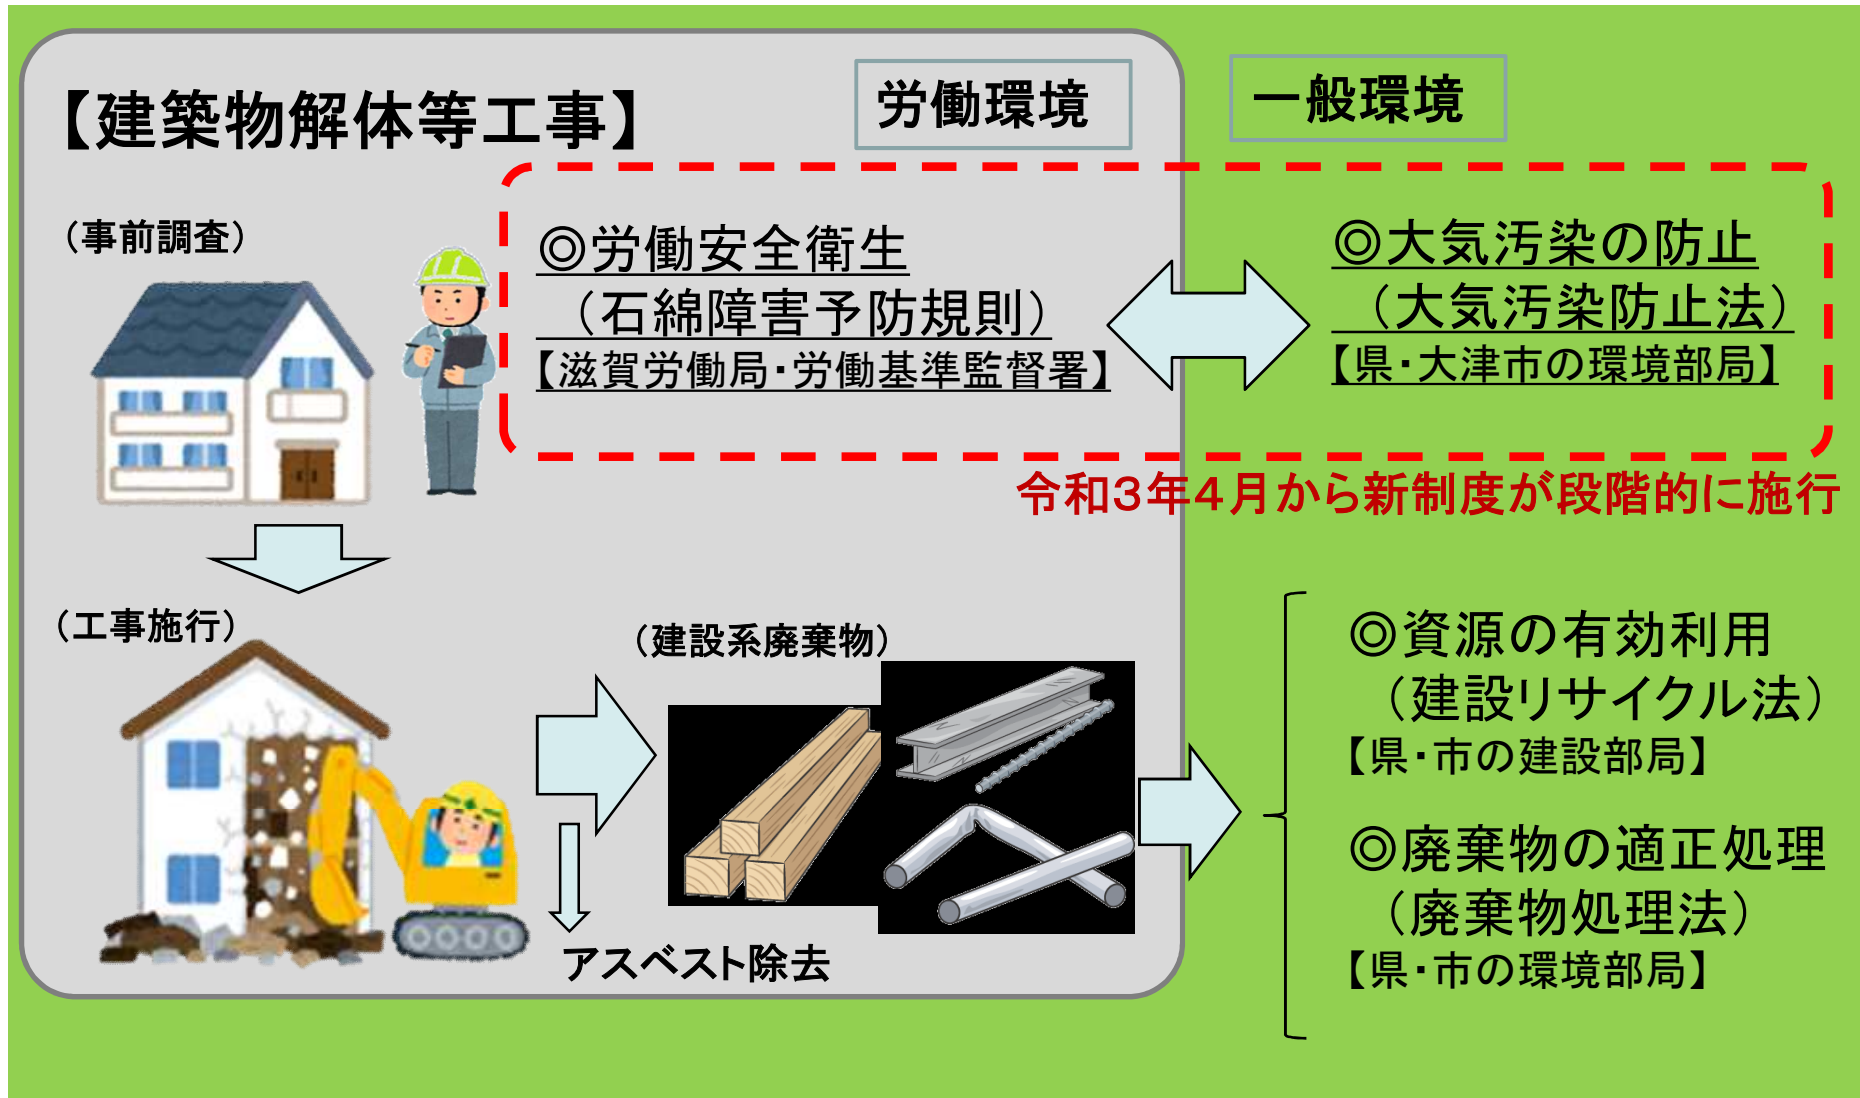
【建築物解体等工事】

労働環境

一般環境

（事前調査）

◎労働安全衛生
（石綿障害予防規則）
【滋賀労働局・労働基準監督署】

◎大気汚染の防止
（大気汚染防止法）
【県・大津市の環境部局】

令和3年4月から新制度が段階的に施行

（工事施行）

（建設系廃棄物）

アスベスト除去

◎資源の有効利用
（建設リサイクル法）
【県・市の建設部局】

◎廃棄物の適正処理
（廃棄物処理法）
【県・市の環境部局】